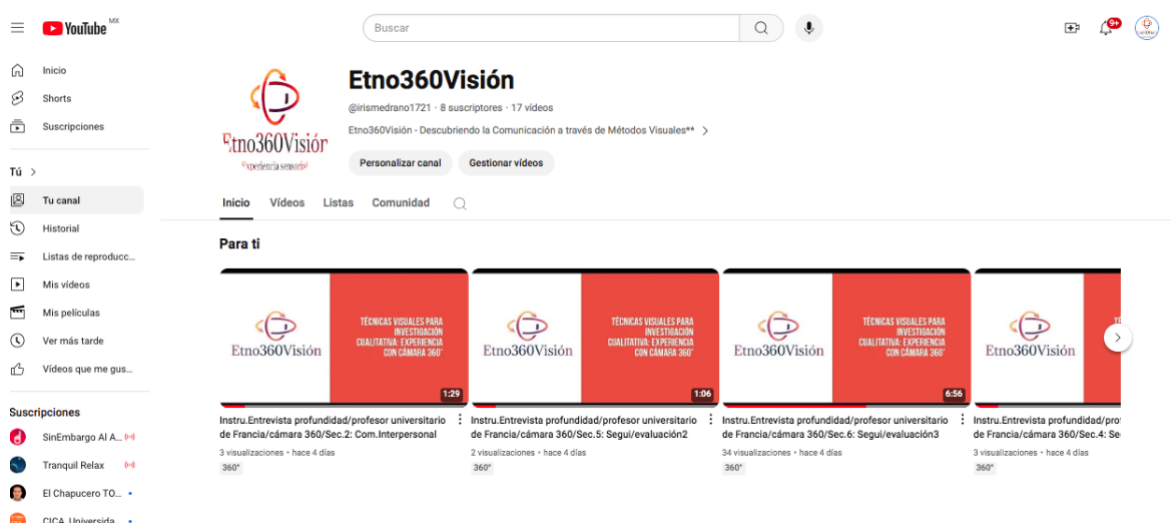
YouTube MX

Buscar

9+

Inicio
Shorts
Suscripciones

Tú >
Tu canal
Historial
Listas de reproducc...
Mis videos
Mis películas
Ver más tarde
Videos que me gus...

Suscripciones
SinEmbargo Al A...
Tranquil Relax
El Chapucero TO...
CICA_Universida...

Etno360Visión
"experiencia sensorial"

Etno360Visión
@irismedrano1721 · 8 suscriptores · 17 videos
Etno360Visión - Descubriendo la Comunicación a través de Métodos Visuales** >
Personalizar canal
Gestionar videos

Inicio Videos Listas Comunidad

Para ti

Etno360Visión
TÉCNICAS VISUALES PARA INVESTIGACIÓN CUALITATIVA: EXPERIENCIA CON CÁMARA 360°
1:29
Instru.Entrevista profundidad/profesor universitario de Francia/cámara 360/Sec.2: Com.Interpersonal
3 visualizaciones · hace 4 días
360°

Etno360Visión
TÉCNICAS VISUALES PARA INVESTIGACIÓN CUALITATIVA: EXPERIENCIA CON CÁMARA 360°
1:06
Instru.Entrevista profundidad/profesor universitario de Francia/cámara 360/Sec.5: Segui/evaluación2
2 visualizaciones · hace 4 días
360°

Etno360Visión
TÉCNICAS VISUALES PARA INVESTIGACIÓN CUALITATIVA: EXPERIENCIA CON CÁMARA 360°
6:56
Instru.Entrevista profundidad/profesor universitario de Francia/cámara 360/Sec.6: Segui/evaluación3
34 visualizaciones · hace 4 días
360°

Etno360Visión
Instru.Entrevista profundidad/profesor universitario de Francia/cámara 360/Sec.4: Se
3 visualizaciones · hace 4 días
360°